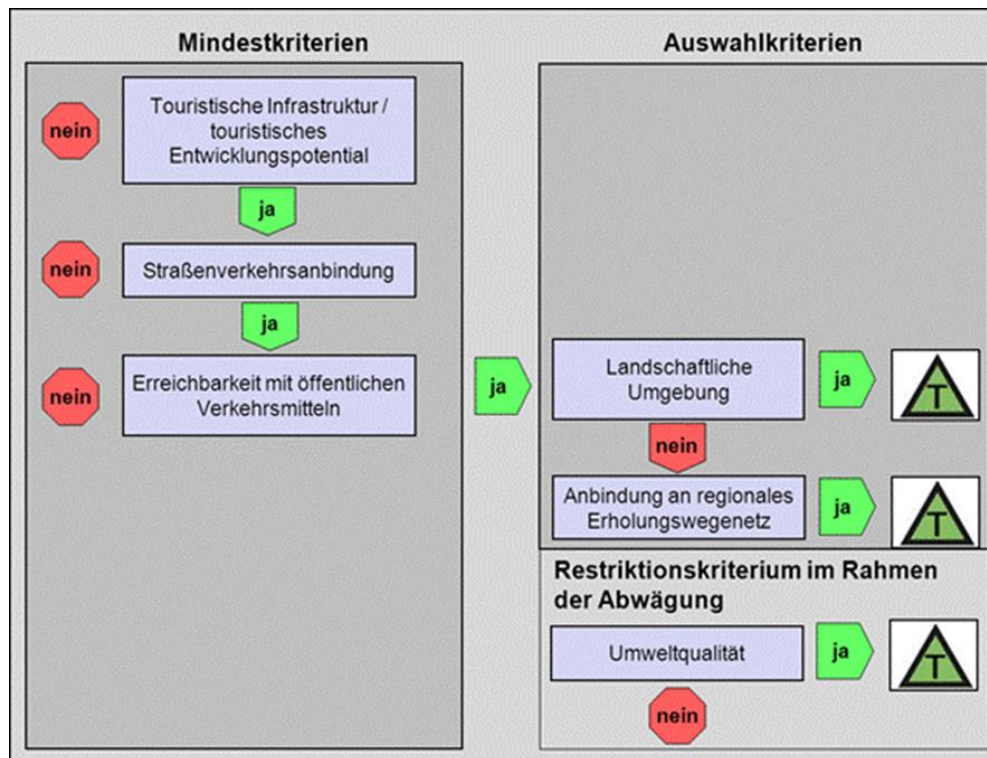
Mindestkriterien

nein

Touristische Infrastruktur / touristisches Entwicklungspotential

ja

nein

Straßenverkehrsanbindung

ja

nein

Erreichbarkeit mit öffentlichen Verkehrsmitteln

ja

Auswahlkriterien

Landschaftliche Umgebung

ja

T

nein

Anbindung an regionales Erholungswegenetz

ja

T

Restriktionskriterium im Rahmen der Abwägung

Umweltqualität

ja

T

nein